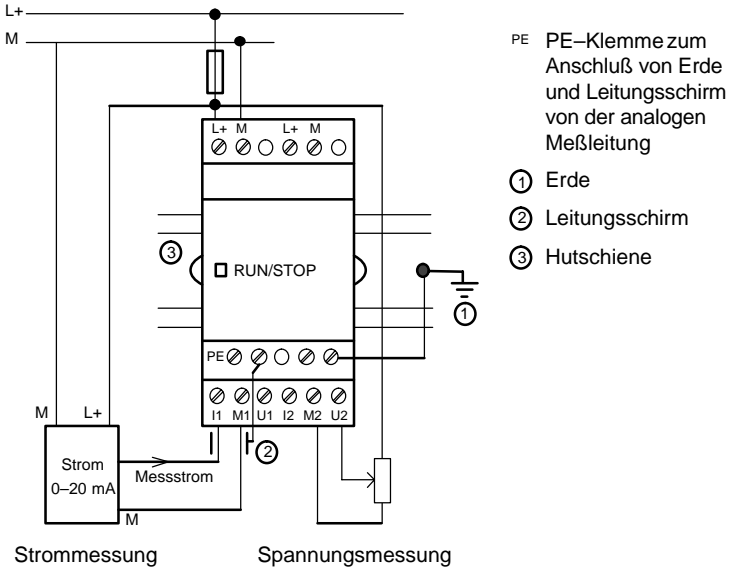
L+
M

L+ M L+ M

③

RUN/STOP

①

PE

I1 M1 U1 I2 M2 U2

M L+

Strom
0–20 mA

Messstrom

M

②

Strommessung

Spannungsmessung

PE PE–Klemme zum Anschluß von Erde und Leitungsschirm von der analogen Meßleitung

① Erde

② Leitungsschirm

③ Hutschiene